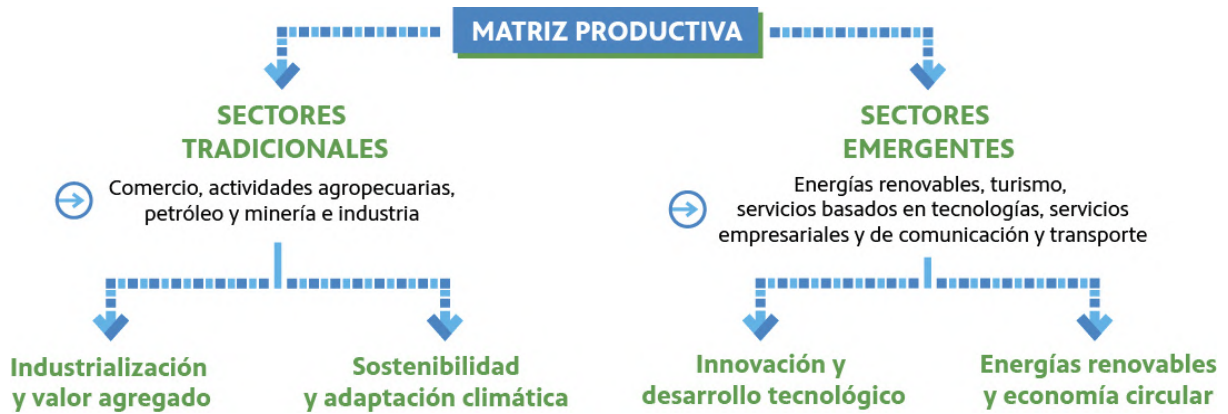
MATRIZ PRODUCTIVA

SECTORES TRADICIONALES

Comercio, actividades agropecuarias, petróleo y minería e industria

Industrialización y valor agregado

Sostenibilidad y adaptación climática

SECTORES EMERGENTES

Energías renovables, turismo, servicios basados en tecnologías, servicios empresariales y de comunicación y transporte

Innovación y desarrollo tecnológico

Energías renovables y economía circular